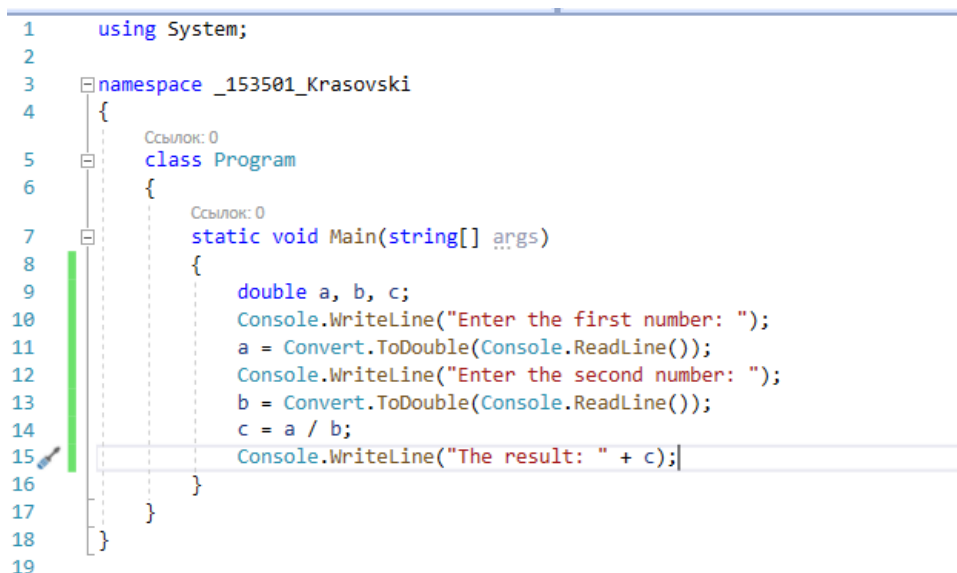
1 using System;
2
3 namespace _153501_Krasovski
4 {
Ссылок: 0
5 class Program
6 {
Ссылок: 0
7 static void Main(string[] args)
8 {
9 double a, b, c;
10 Console.WriteLine("Enter the first number: ");
11 a = Convert.ToDouble(Console.ReadLine());
12 Console.WriteLine("Enter the second number: ");
13 b = Convert.ToDouble(Console.ReadLine());
14 c = a / b;
15 Console.WriteLine("The result: " + c);
16 }
17 }
18 }
19